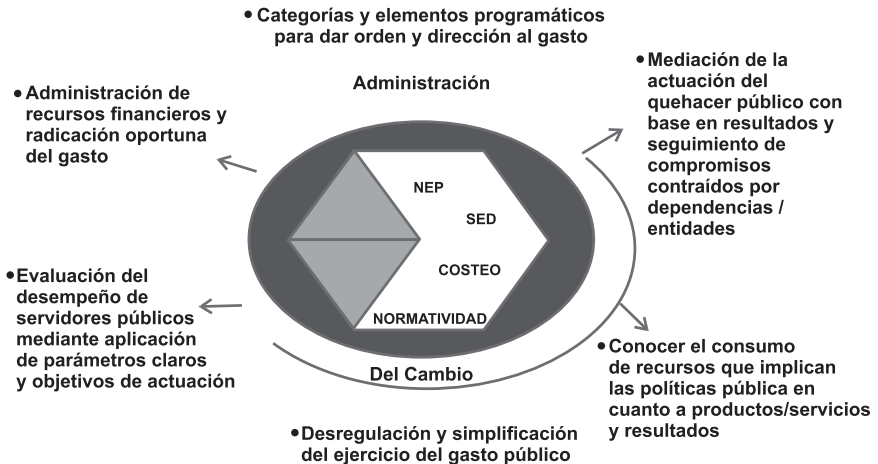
• Categorías y elementos programáticos para dar orden y dirección al gasto

Administración

• Administración de recursos financieros y radicación oportuna del gasto

• Mediación de la actuación del quehacer público con base en resultados y seguimiento de compromisos contraídos por dependencias / entidades

NEP

SED

COSTEO

NORMATIVIDAD

• Evaluación del desempeño de servidores públicos mediante aplicación de parámetros claros y objetivos de actuación

Del Cambio

• Conocer el consumo de recursos que implican las políticas pública en cuanto a productos/servicios y resultados

• Desregulación y simplificación del ejercicio del gasto público